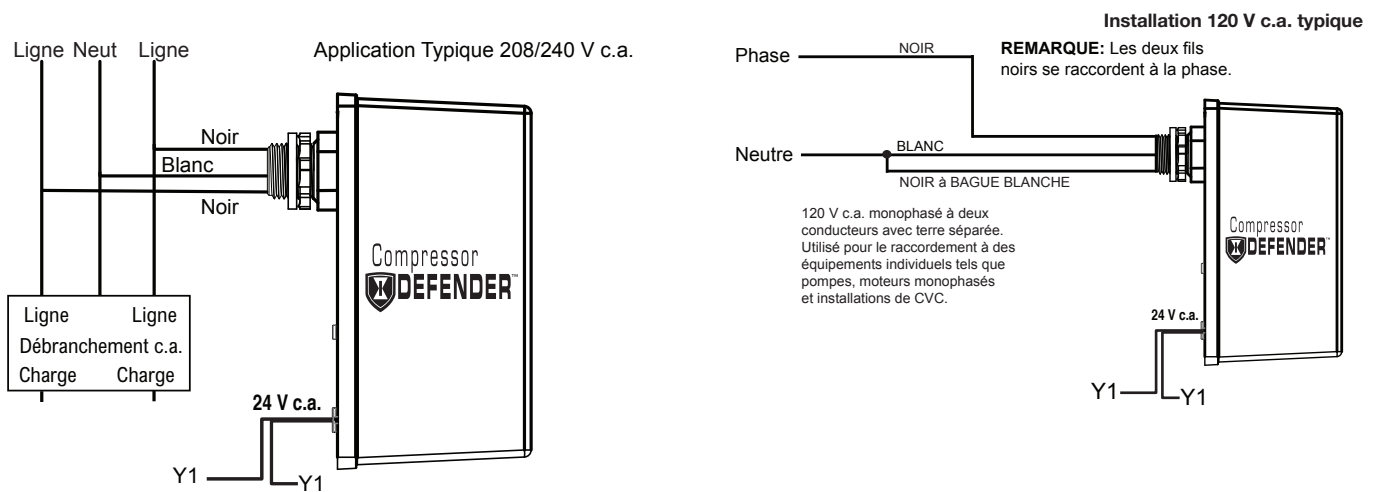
Ligne Neut Ligne

Application Typique 208/240 V c.a.

Noir

Blanc

Noir

Ligne Ligne
Débranchement c.a.
Charge Charge

Compressor
DEFENDER™

24 V c.a.

Y1
Y1

Installation 120 V c.a. typique

Phase

NOIR

REMARQUE: Les deux fils noirs se raccordent à la phase.

Neutre

BLANC

NOIR à BAGUE BLANCHE

120 V c.a. monophasé à deux conducteurs avec terre séparée. Utilisé pour le raccordement à des équipements individuels tels que pompes, moteurs monophasés et installations de CVC.

Compressor
DEFENDER™

24 V c.a.

Y1
Y1